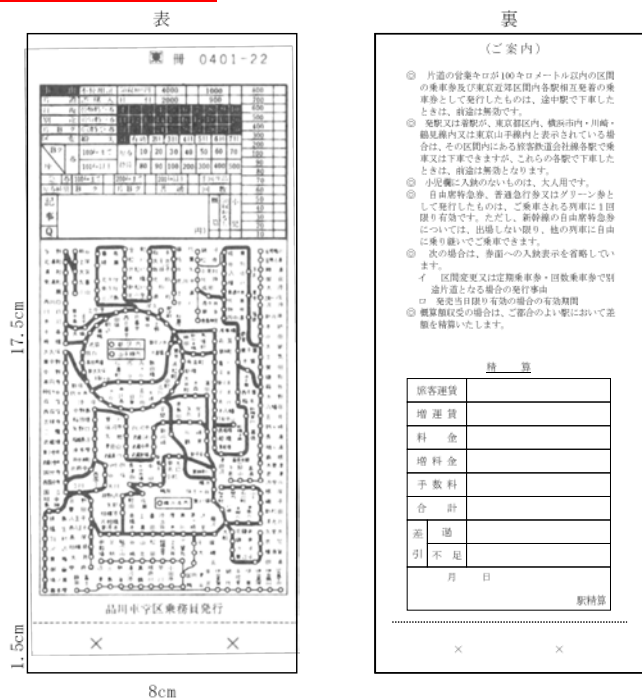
表

裏

東 冊 0401-22

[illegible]

品川車掌区乗務員発行

× ×

17.5cm

1.5cm

8cm

（ご案内）

◎ 片道の営業キロが100キロメートル以内の区間の乗車券及び東京近郊区間内各駅相互発着の乗車券として発行したものは、途中駅で下車したときは、前途は無効です。
◎ 発駅又は着駅が、東京都区内、横浜市内・川崎・鶴見線内又は東京山手線内と表示されている場合は、その区間内にある旅客鉄道会社線各駅で乗車又は下車できますが、これらの各駅で下車したときは、前途は無効となります。
◎ 小児欄に入鋏のないものは、大人用です。
◎ 自由席特急券、普通急行券又はグリーン券として発行したものは、ご乗車される列車に1回限り有効です。ただし、新幹線の自由席特急券については、出場しない限り、他の列車に自由に乗り継いでご乗車できます。
◎ 次の場合は、券面への入鋏表示を省略しています。
イ 区間変更又は定期乗車券・回数乗車券で別途片道となる場合の発行事由
ロ 発売当日限り有効の場合の有効期間
◎ 概算額収受の場合は、ご都合のよい駅において差額を精算いたします。

精 算

| 旅客運賃 | |
|---|---|
| 増運賃 | |
| 料 金 | |
| 増料金 | |
| 手数料 | |
| 合 計 | |
| 差引 過 | |
| 差引 不足 | |

月 日
駅精算

× ×